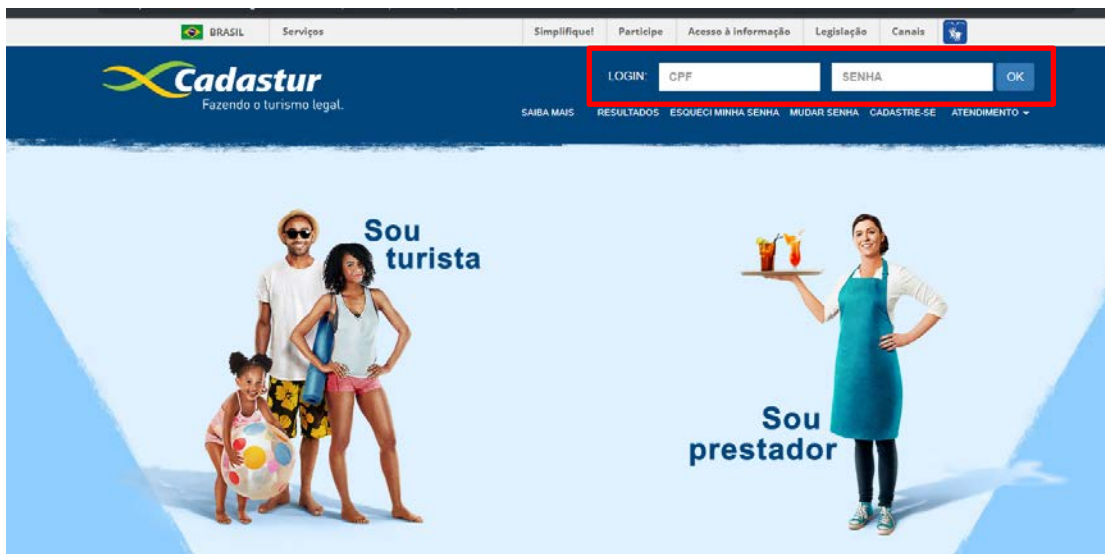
BRASIL Serviços

Simplifique! Participe Acesso à informação Legislação Canais

Cadastur
Fazendo o turismo legal.

LOGIN: CPF SENHA OK

SAIBA MAIS RESULTADOS ESQUECI MINHA SENHA MUDAR SENHA CADASTRE-SE ATENDIMENTO

Sou turista

Sou prestador